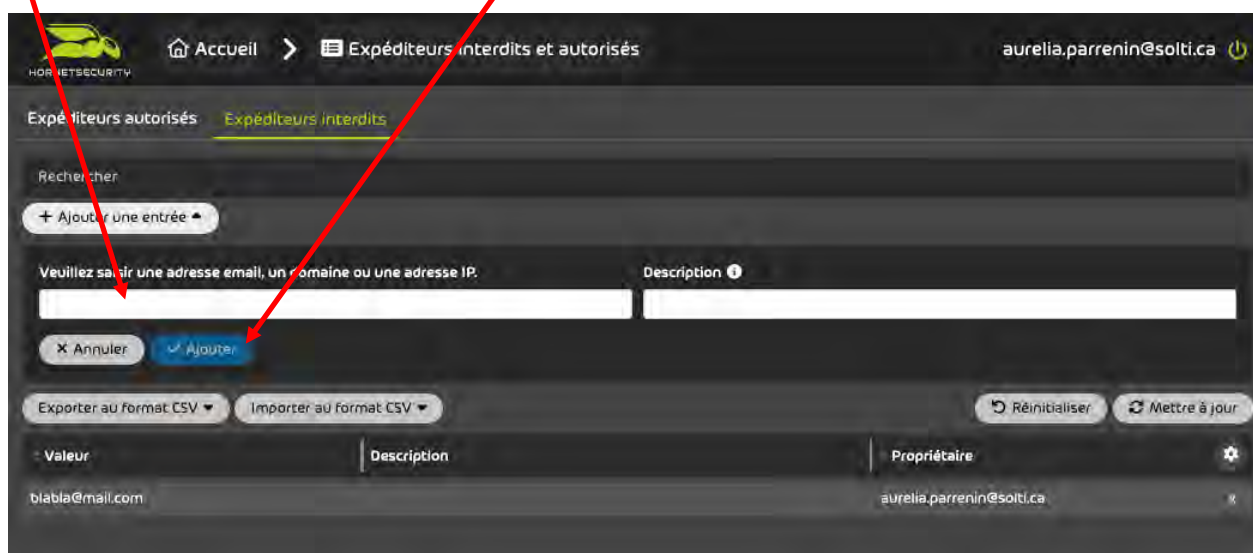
HORNETSECURITY

Accueil > Expéditeurs interdits et autorisés

aurelia.parrenin@solti.ca

Expéditeurs autorisés Expéditeurs interdits

Rechercher

+ Ajouter une entrée

Veuillez saisir une adresse email, un domaine ou une adresse IP.

Description

✕ Annuler ✓ Ajouter

Exporter au format CSV ▾ Importer au format CSV ▾

Réinitialiser Mettre à jour

| Valeur | Description | Propriétaire |
|---|---|---|
| blabla@mail.com | | aurelia.parrenin@solti.ca |